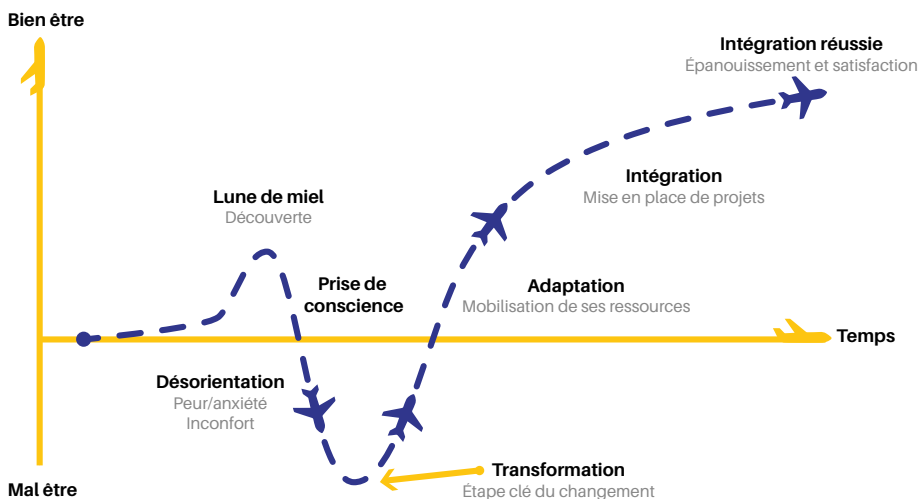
Bien être

Intégration réussie
Épanouissement et satisfaction

Intégration
Mise en place de projets

Lune de miel
Découverte

Prise de conscience

Adaptation
Mobilisation de ses ressources

Temps

Désorientation
Peur/anxiété
Inconfort

Transformation
Étape clé du changement

Mal être